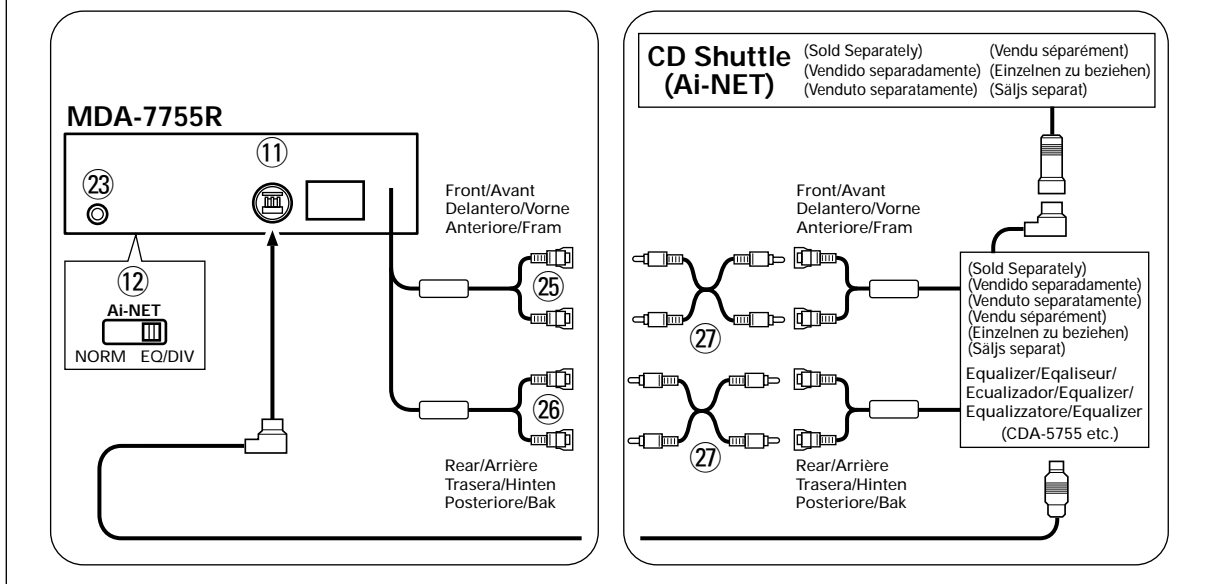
MDA-7755R

⑪

㉓

⑫

Ai-NET

NORM EQ/DIV

Front/Avant
Delantero/Vorne
Anteriore/Fram

㉕

㉖

Rear/Arrière
Trasera/Hinten
Posteriore/Bak

CD Shuttle (Ai-NET)

(Sold Separately)
(Vendido separadamente)
(Venduto separatamente)
(Vendu séparément)
(Einzelnen zu beziehen)
(Säljs separat)

Front/Avant
Delantero/Vorne
Anteriore/Fram

㉗

㉗

Rear/Arrière
Trasera/Hinten
Posteriore/Bak

(Sold Separately)
(Vendido separadamente)
(Venduto separatamente)
(Vendu séparément)
(Einzelnen zu beziehen)
(Säljs separat)

Equalizer/Eqaliseur/
Ecualizador/Equalizer/
Equalizzatore/Equalizer
(CDA-5755 etc.)